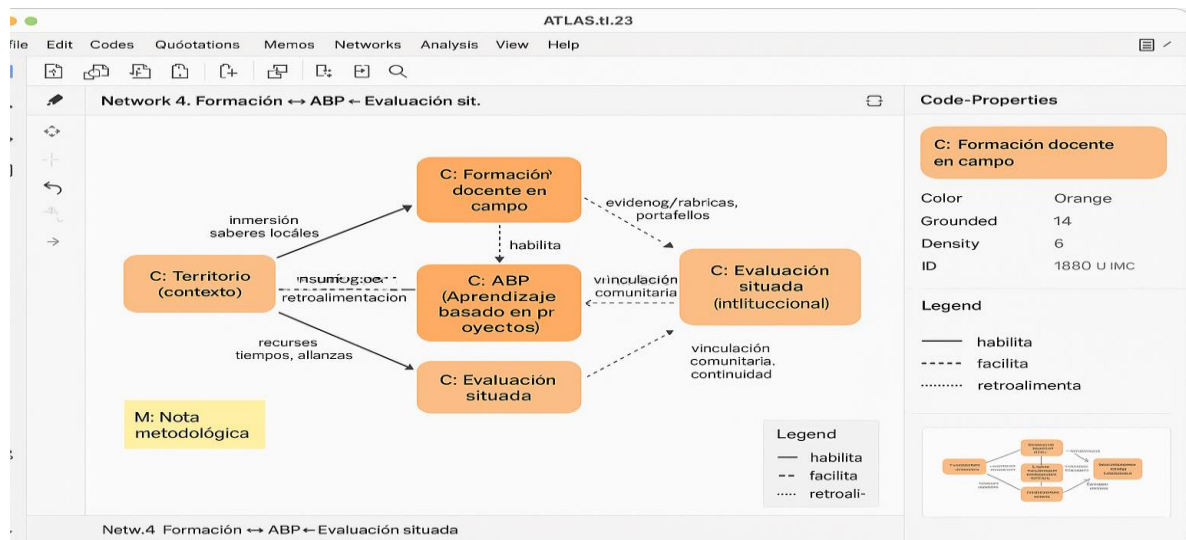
ATLAS.ti.23

file Edit Codes Quóotations Memos Networks Analysis View Help

Network 4. Formación ↔ ABP ← Evaluación sit.

C: Formación docente en campo

inmersión saberes locáles

evidenog/rabricas, portafellos

habilita

C: Territorio (contexto)

insumog:oe

retroalimentacion

C: ABP (Aprendizaje basado en pr oyectos)

vinculación comunitaria

C: Evaluación situada (intlituccional)

recurses tiempos, allanzas

C: Evaluación situada

vinculación comunitaria. continuidad

M: Nota metodológica

Legend
— habilita
-- facilita
····· retroali-

Netw.4 Formación ↔ ABP ← Evaluación situada

Code-Properties

C: Formación docente en campo

| Color | Orange |
|---|---|
| Grounded | 14 |
| Density | 6 |
| ID | 1880 U IMC |

Legend
habilita
facilita
retroalimenta